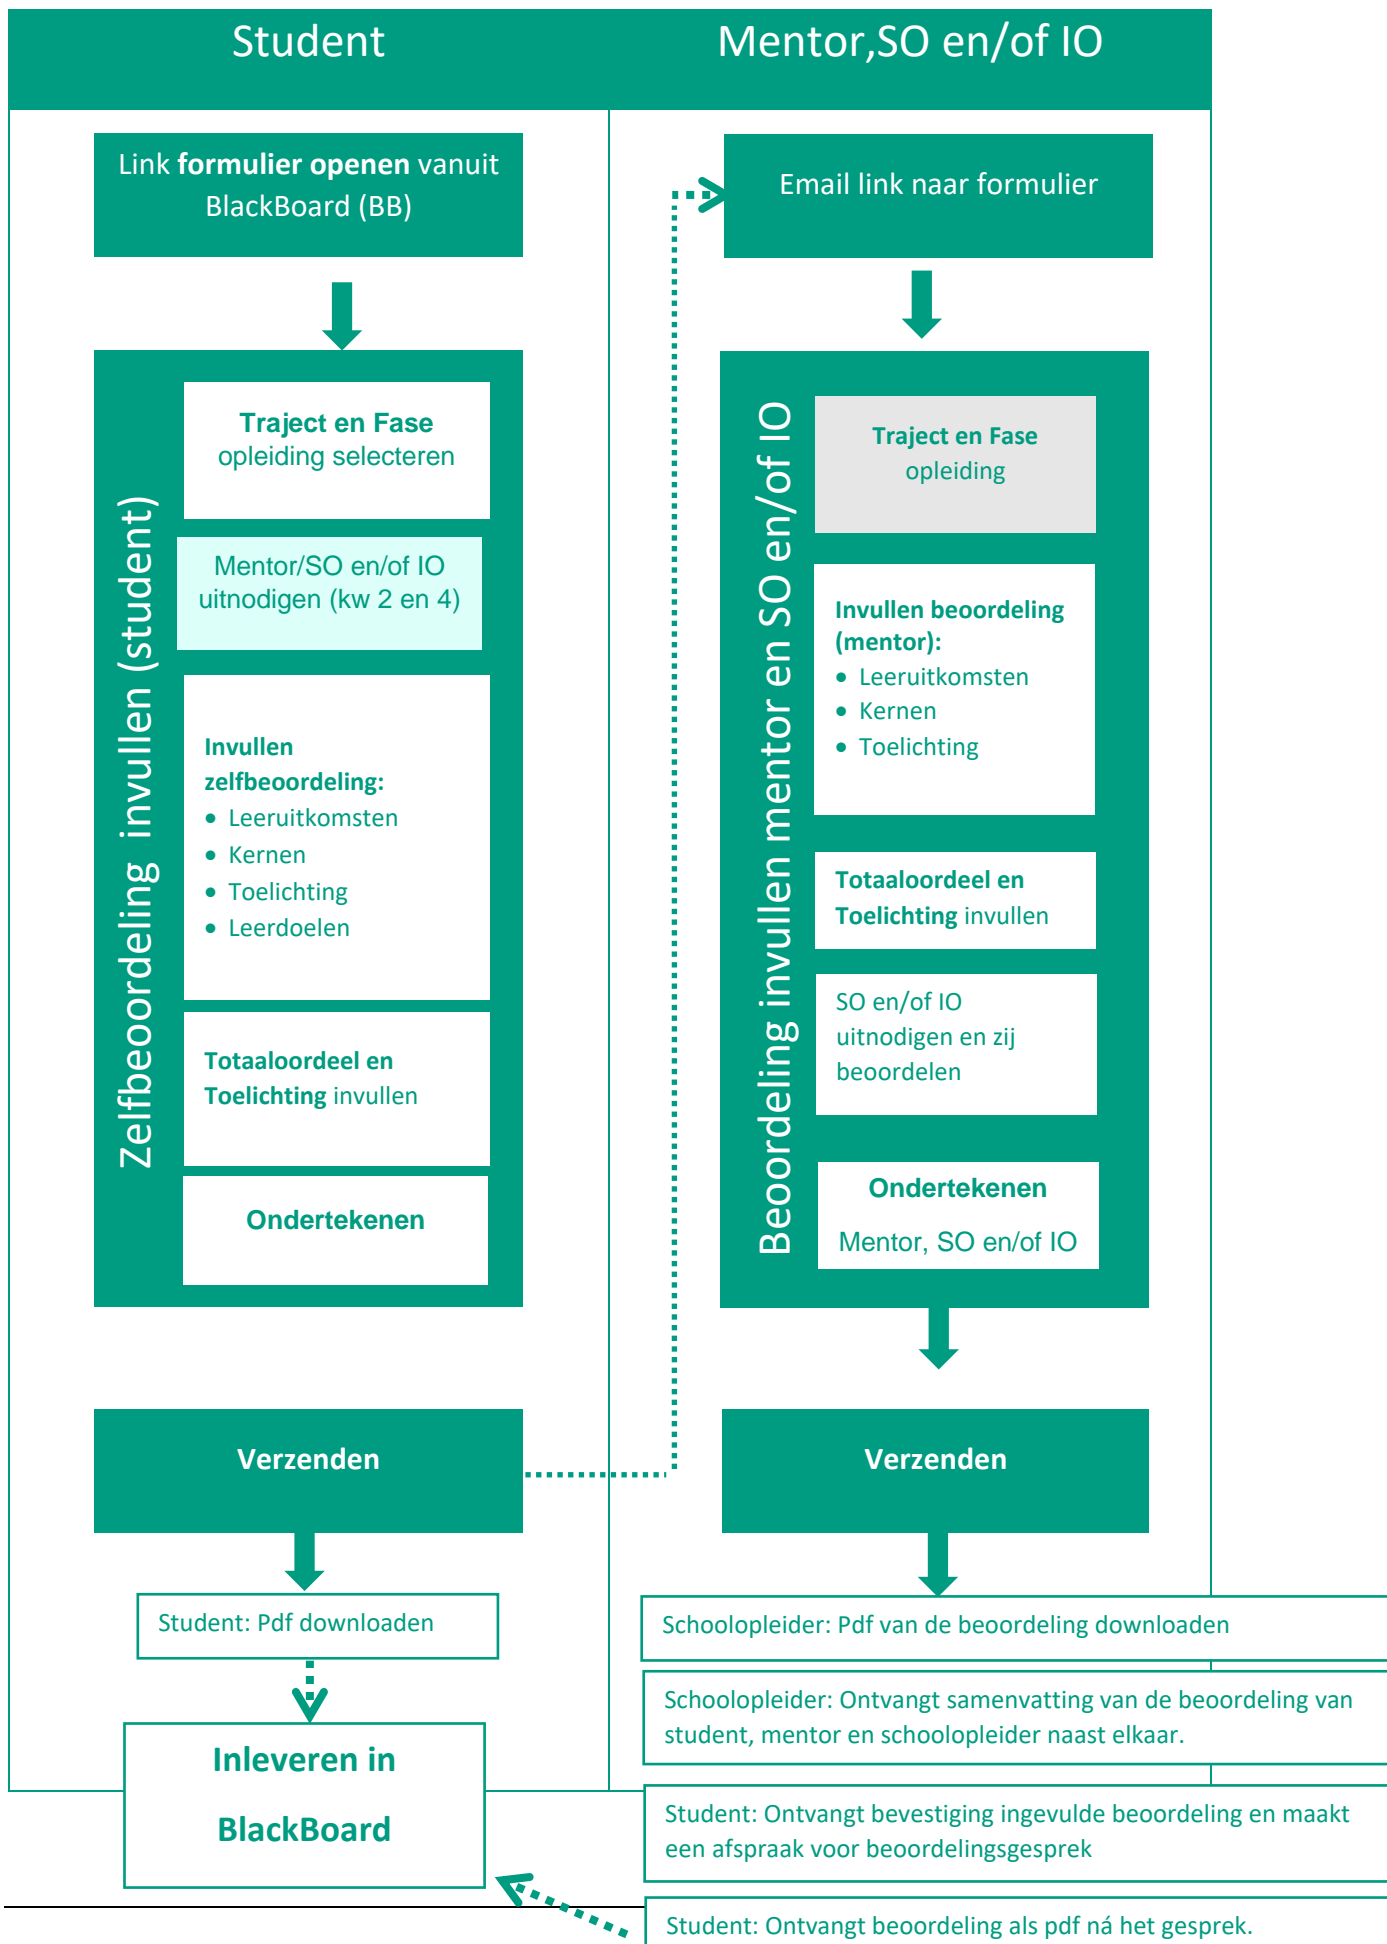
Student

Mentor,SO en/of IO

Link **formulier openen** vanuit BlackBoard (BB)

Zelfbeoordeling invullen (student)

**Traject en Fase** opleiding selecteren

Mentor/SO en/of IO uitnodigen (kw 2 en 4)

**Invullen zelfbeoordeling:**
- Leeruitkomsten
- Kernen
- Toelichting
- Leerdoelen

**Totaaloordeel en Toelichting** invullen

**Ondertekenen**

**Verzenden**

Student: Pdf downloaden

**Inleveren in BlackBoard**

Email link naar formulier

Beoordeling invullen mentor en SO en/of IO

**Traject en Fase** opleiding

**Invullen beoordeling (mentor):**
- Leeruitkomsten
- Kernen
- Toelichting

**Totaaloordeel en Toelichting** invullen

SO en/of IO uitnodigen en zij beoordelen

**Ondertekenen**

Mentor, SO en/of IO

**Verzenden**

Schoolopleider: Pdf van de beoordeling downloaden

Schoolopleider: Ontvangt samenvatting van de beoordeling van student, mentor en schoolopleider naast elkaar.

Student: Ontvangt bevestiging ingevulde beoordeling en maakt een afspraak voor beoordelingsgesprek

Student: Ontvangt beoordeling als pdf ná het gesprek.